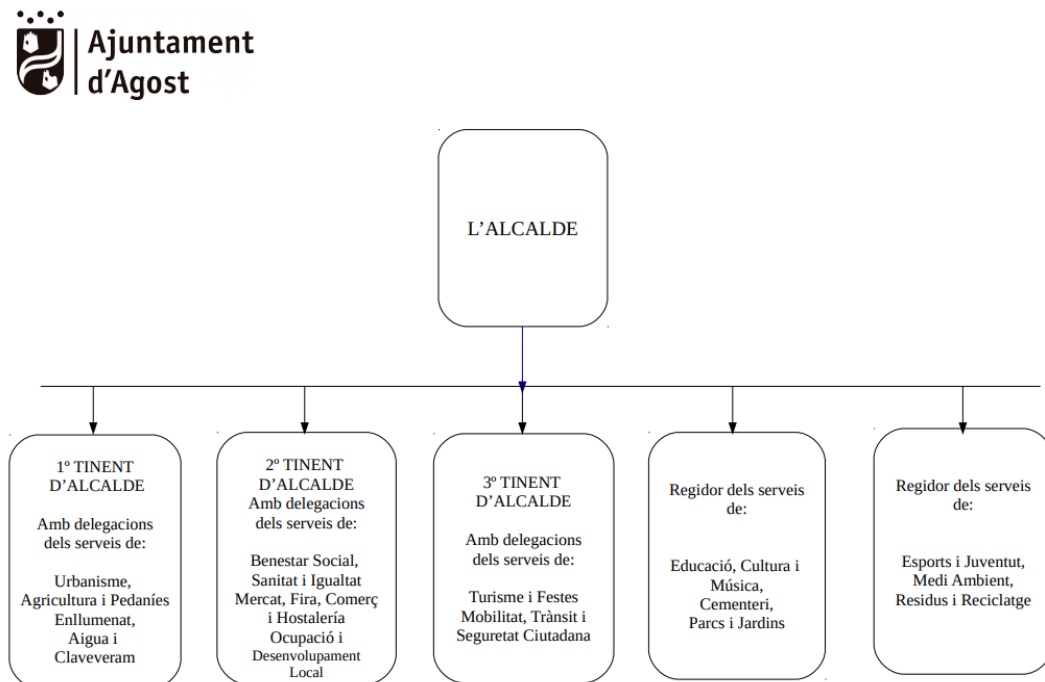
Ajuntament d'Agost

L'ALCALDE

1º TINENT D'ALCALDE

Amb delegacions dels serveis de:

Urbanisme, Agricultura i Pedaníes Enllumenat, Aigua i Claveveram

2º TINENT D'ALCALDE
Amb delegacions dels serveis de:

Benestar Social, Sanitat i Igualtat Mercat, Fira, Comerç i Hostalería Ocupació i Desenvolupament Local

3º TINENT D'ALCALDE

Amb delegacions dels serveis de:

Turisme i Festes Mobilitat, Trànsit i Seguretat Ciutadana

Regidor dels serveis de:

Educació, Cultura i Música, Cementeri, Parcs i Jardins

Regidor dels serveis de:

Esports i Juventut, Medi Ambient, Residus i Reciclatge